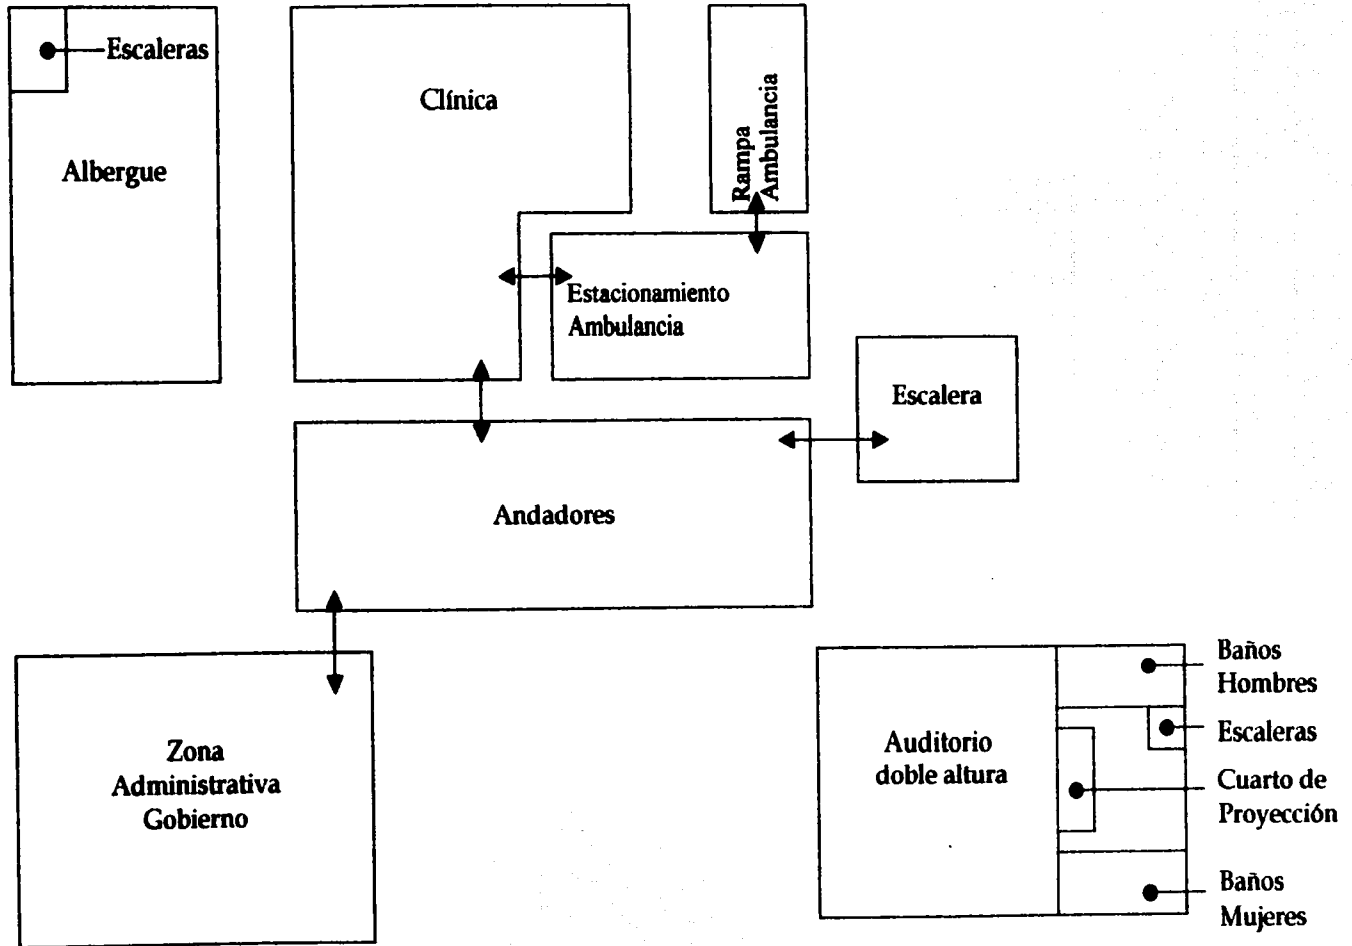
Escaleras

Albergue

Clínica

Rampa Ambulancia

Estacionamiento Ambulancia

Escalera

Andadores

Zona Administrativa Gobierno

Auditorio doble altura

Baños Hombres

Escaleras

Cuarto de Proyección

Baños Mujeres